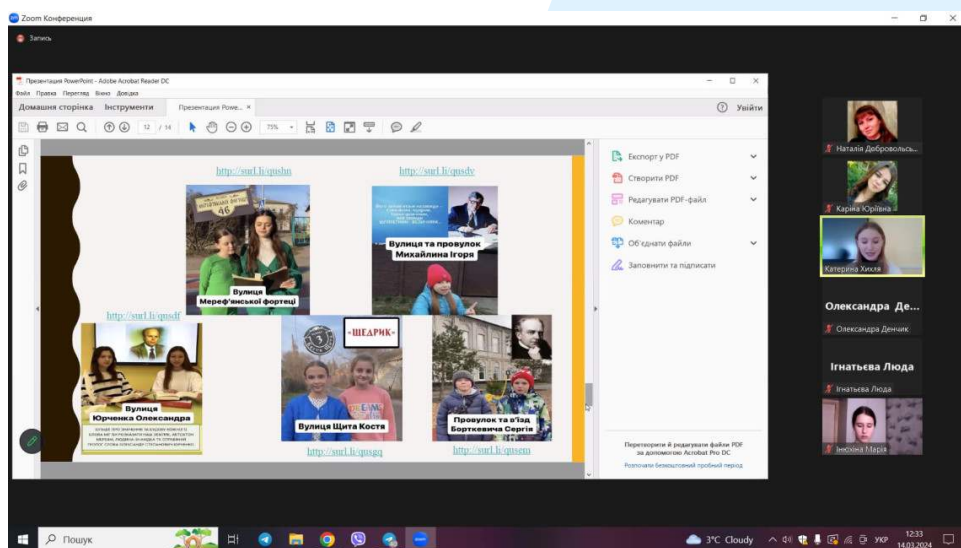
Zoom Конференция

Запись

Презентация PowerPoint - Adobe Acrobat Reader DC

Файл Правка Перегляд Вікно Довідка

Домашня сторінка Інструменти Презентація Powe... ×

Увійти

12 / 14 75%

http://surl.li/qushn

http://surl.li/qusdv

46

Вулиця Мереф'янської фортеці

Вулиця та провулок Михайлина Ігоря

http://surl.li/qusdf

«ЩЕДРИК»

Вулиця Юрченка Олександра

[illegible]

Вулиця Щита Костя

Провулок та в'їзд Бортєвича Сергія

http://surl.li/qusgq

http://surl.li/qusem

Експорт у PDF

Створити PDF

Редагувати PDF-файл

Коментар

Об'єднати файли

Заповнити та підписати

Перетворюйте й редагуйте файли PDF за допомогою Acrobat Pro DC

Розпочати безкоштовний пробний період

Наталія Добровольськ...

Каріна Юріївна

Катерина Хихля

Олександра Де...

Олександра Денчик

Ігнатьева Люда

Ігнатьева Люда

Інюхіна Марія

Пошук

3°C Cloudy

УКР

12:33
14.03.2024